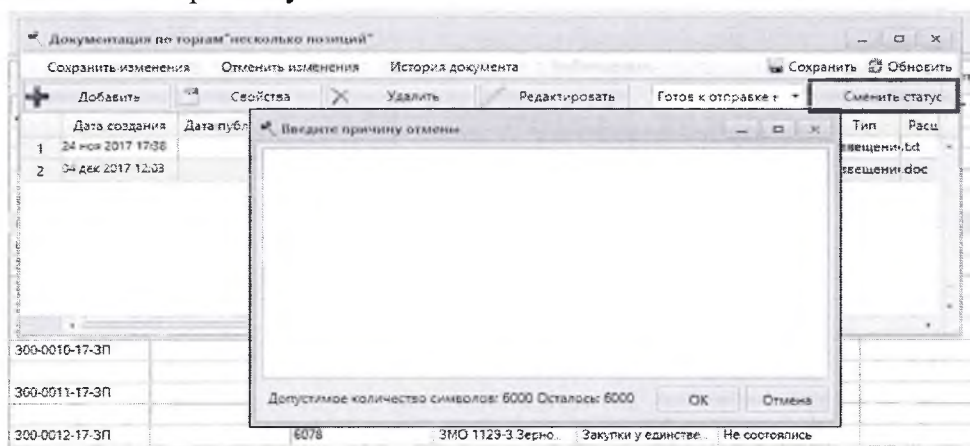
Документация по торгам"несколько позиций"

Сохранить изменения Отменить изменения История документа Сохранить Обновить

Добавить Свойства Удалить Редактировать Готов к отправке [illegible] Смените статус

| | Дата создания | Дата публ | Тип | Расш |
|---|---|---|---|---|
| 1 | 24 ноя 2017 17:38 | | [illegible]вещени | txt |
| 2 | 04 дек 2017 12:03 | | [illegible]вещени | doc |

Введите причину отмены

Допустимое количество символов: 6000 Осталось: 6000 OK Отмена

300-0010-17-ЗП

300-0011-17-ЗП

300-0012-17-ЗП 6078 ЗМО 1129-3 Зерно... Закупки у единстве... Не состоялись